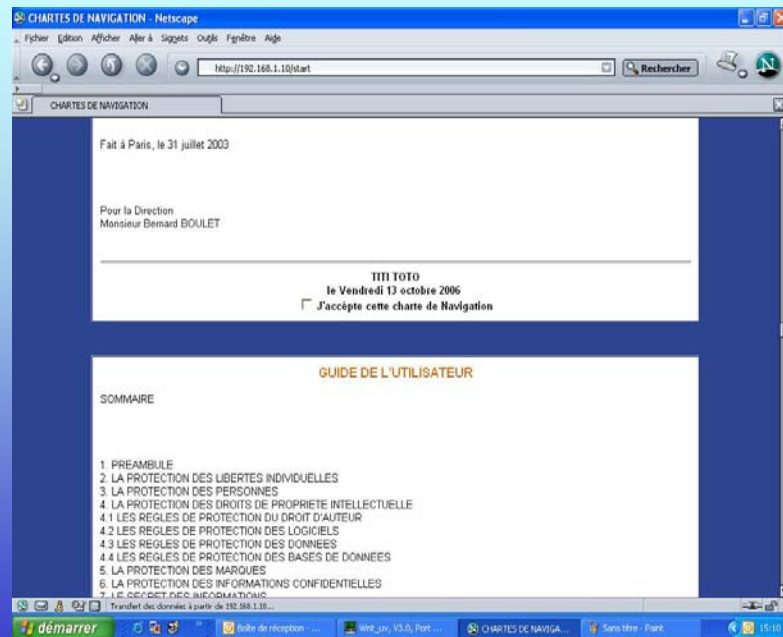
CHARTES DE NAVIGATION - Netscape

Fichier Édition Afficher Aller à Signets Outils Fenêtre Aide

http://192.168.1.10/start

Rechercher

CHARTES DE NAVIGATION

Fait à Paris, le 31 juillet 2003

Pour la Direction
Monsieur Bernard BOULET

TITI TOTO
le Vendredi 13 octobre 2006
J'accèpte cette charte de Navigation

GUIDE DE L'UTILISATEUR

SOMMAIRE

1. PREAMBULE
2. LA PROTECTION DES LIBERTES INDIVIDUELLES
3. LA PROTECTION DES PERSONNES
4. LA PROTECTION DES DROITS DE PROPRIETE INTELLECTUELLE
4.1 LES REGLES DE PROTECTION DU DROIT D'AUTEUR
4.2 LES REGLES DE PROTECTION DES LOGICIELS
4.3 LES REGLES DE PROTECTION DES DONNEES
4.4 LES REGLES DE PROTECTION DES BASES DE DONNÉES
5. LA PROTECTION DES MARQUES
6. LA PROTECTION DES INFORMATIONS CONFIDENTIELLES
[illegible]

Transfert des données à partir de 192.168.1.10...

démarrer

Boîte de réception - ...

Wnt_uv, V3.0, Port ...

CHARTES DE NAVIGA...

Sans titre - Paint

15:10